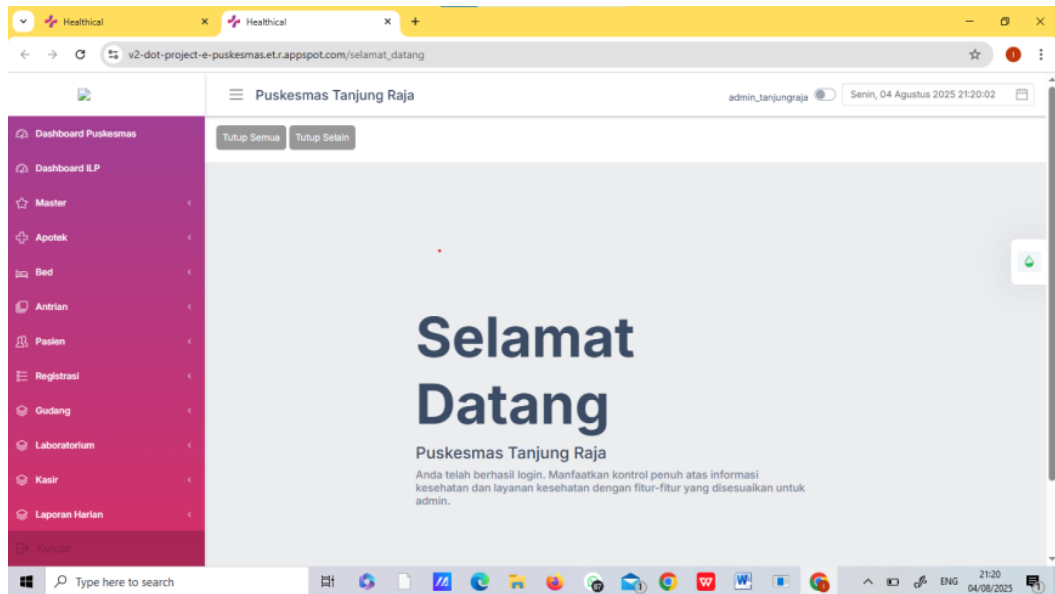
Healthical
Healthical
v2-dot-project-e-puskesmas.et.r.appspot.com/selamat_datang

Puskesmas Tanjung Raja
admin_tanjungraja
Senin, 04 Agustus 2025 21:20:02

Dashboard Puskesmas
Dashboard ILP
Master
Apotek
Bed
Antrian
Pasien
Registrasi
Gudang
Laboratorium
Kasir
Laporan Harian
Keluar

Tutup Semua
Tutup Selain

Selamat Datang

Puskesmas Tanjung Raja

Anda telah berhasil login. Manfaatkan kontrol penuh atas informasi kesehatan dan layanan kesehatan dengan fitur-fitur yang disesuaikan untuk admin.

Type here to search
ENG
21:20
04/08/2025